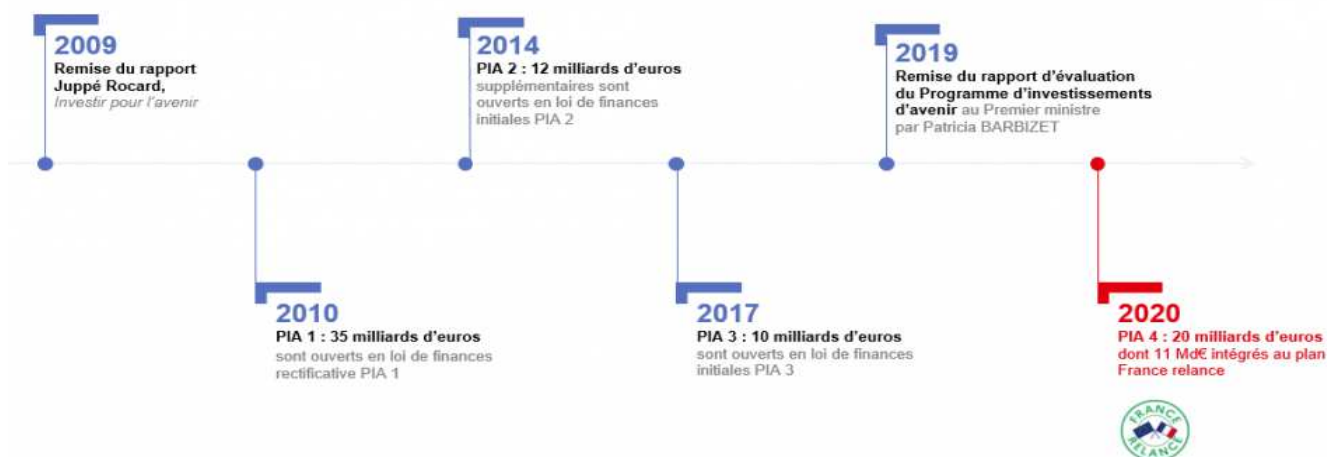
2009
Remise du rapport Juppé Rocard, *Investir pour l'avenir*

2010
PIA 1 : 35 milliards d'euros sont ouverts en loi de finances rectificative PIA 1

2014
PIA 2 : 12 milliards d'euros supplémentaires sont ouverts en loi de finances initiales PIA 2

2017
PIA 3 : 10 milliards d'euros sont ouverts en loi de finances initiales PIA 3

2019
Remise du rapport d'évaluation du Programme d'investissements d'avenir au Premier ministre par Patricia BARBIZET

2020
PIA 4 : 20 milliards d'euros dont 11 Md€ intégrés au plan France relance

FRANCE RELANCE